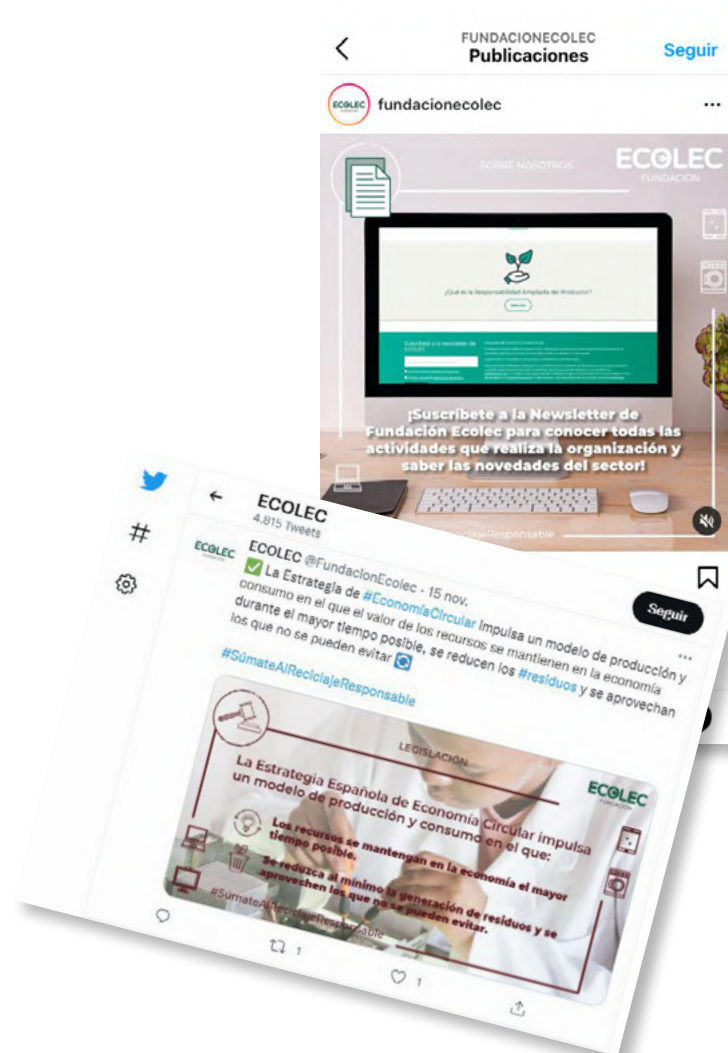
FUNDACIONECOLEC
Publicaciones
Seguir

fundacionecolec
...

SOBRE NOSOTROS
ECOLEC
FUNDACIÓN

¿Qué es la Responsabilidad Ampliada del Productor?

¡Suscríbete a la Newsletter de Fundación Ecolec para conocer todas las actividades que realiza la organización y saber las novedades del sector!

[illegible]ReciclajeResponsable

ECOLEC
4.815 Tweets

Seguir

ECOLEC @FundacionEcolec · 15 nov.
✅ La Estrategia de #EconomíaCircular impulsa un modelo de producción y consumo en el que el valor de los recursos se mantienen en la economía durante el mayor tiempo posible, se reducen los #residuos y se aprovechan los que no se pueden evitar
#SúmateAlReciclajeResponsable

LEGISLACIÓN
ECOLEC
FUNDACIÓN
La Estrategia Española de Economía Circular impulsa un modelo de producción y consumo en el que:
Los recursos se mantengan en la economía el mayor tiempo posible.
Se reduzca al mínimo la generación de residuos y se aprovechen los que no se pueden evitar.
#SúmateAl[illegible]Responsable

1
1